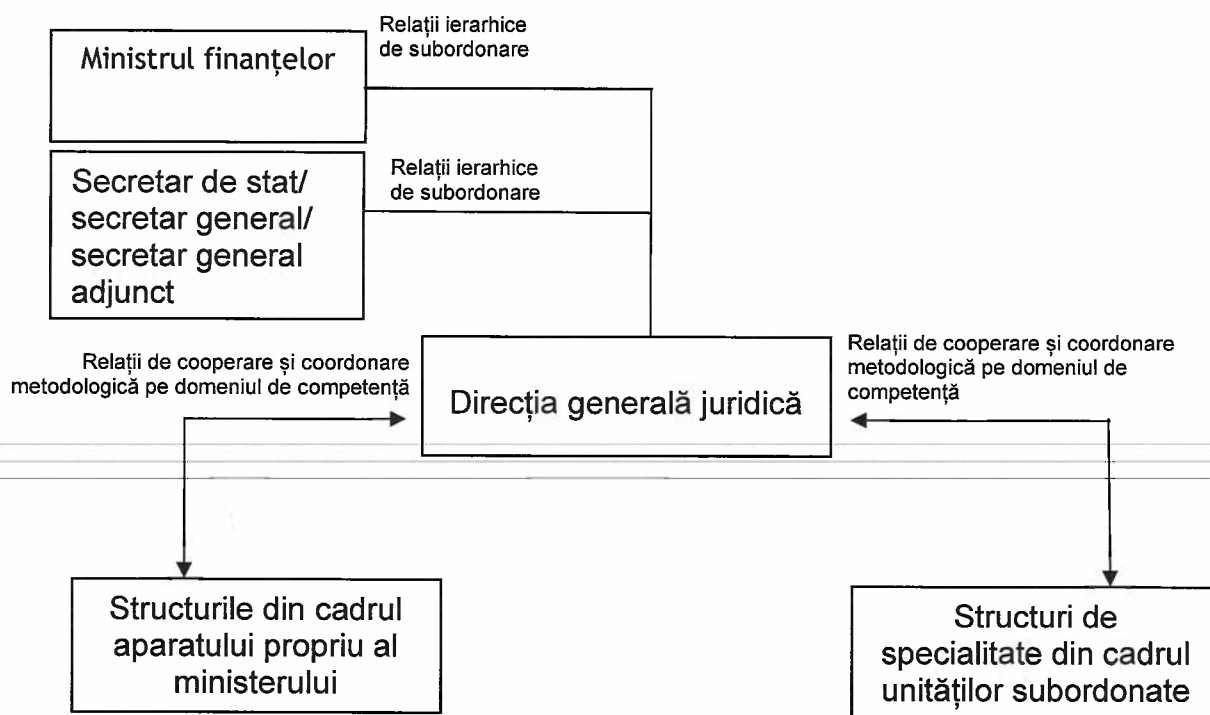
Ministrul finanțelor

Relații ierarhice de subordonare

Secretar de stat/ secretar general/ secretar general adjunct

Relații ierarhice de subordonare

Relații de cooperare și coordonare metodologică pe domeniul de competență

Direcția generală juridică

Relații de cooperare și coordonare metodologică pe domeniul de competență

Structurile din cadrul aparatului propriu al ministerului

Structuri de specialitate din cadrul unităților subordonate